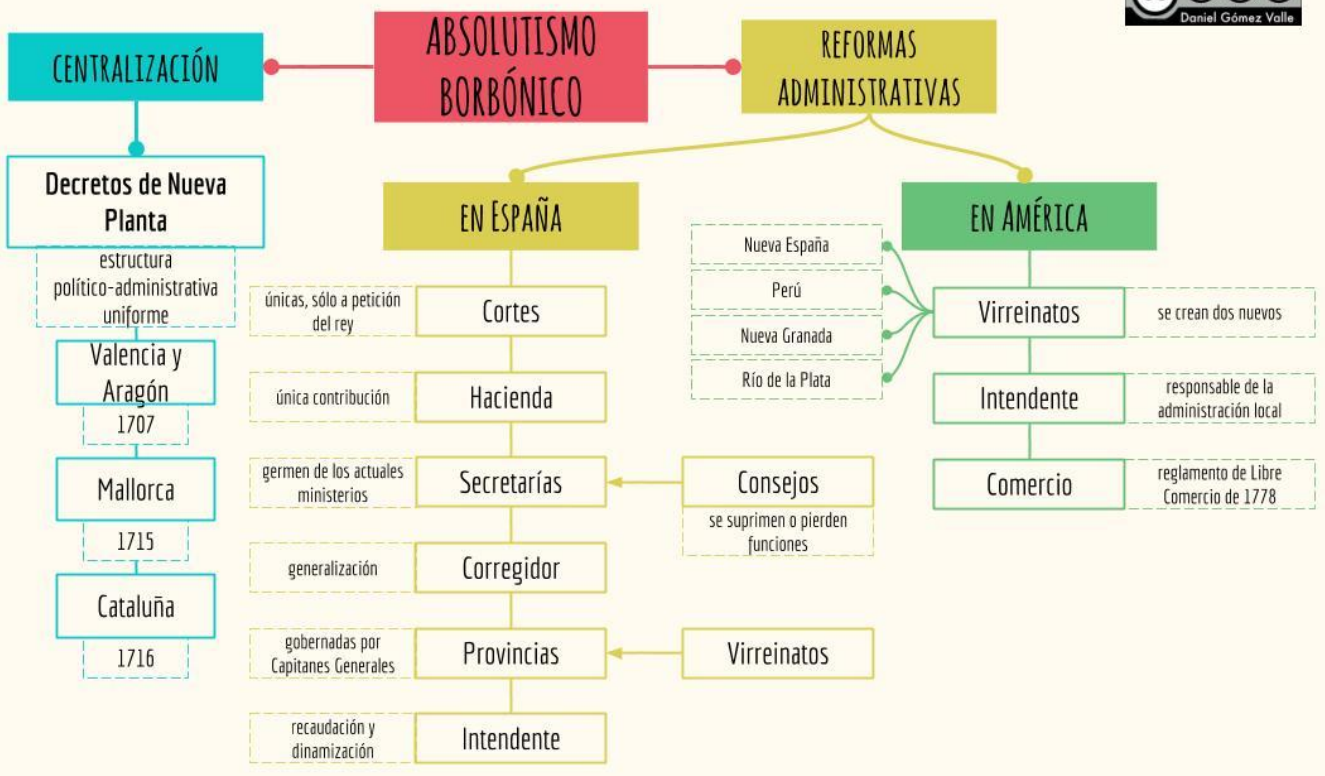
Daniel Gómez Valle

ABSOLUTISMO BORBÓNICO

CENTRALIZACIÓN

REFORMAS ADMINISTRATIVAS

Decretos de Nueva Planta

estructura político-administrativa uniforme

Valencia y Aragón

1707

Mallorca

1715

Cataluña

1716

EN ESPAÑA

únicas, sólo a petición del rey

Cortes

única contribución

Hacienda

germen de los actuales ministerios

Secretarías

Consejos

se suprimen o pierden funciones

generalización

Corregidor

gobernadas por Capitanes Generales

Provincias

Virreinatos

recaudación y dinamización

Intendente

EN AMÉRICA

Nueva España

Perú

Nueva Granada

Río de la Plata

Virreinatos

se crean dos nuevos

Intendente

responsable de la administración local

Comercio

reglamento de Libre Comercio de 1778